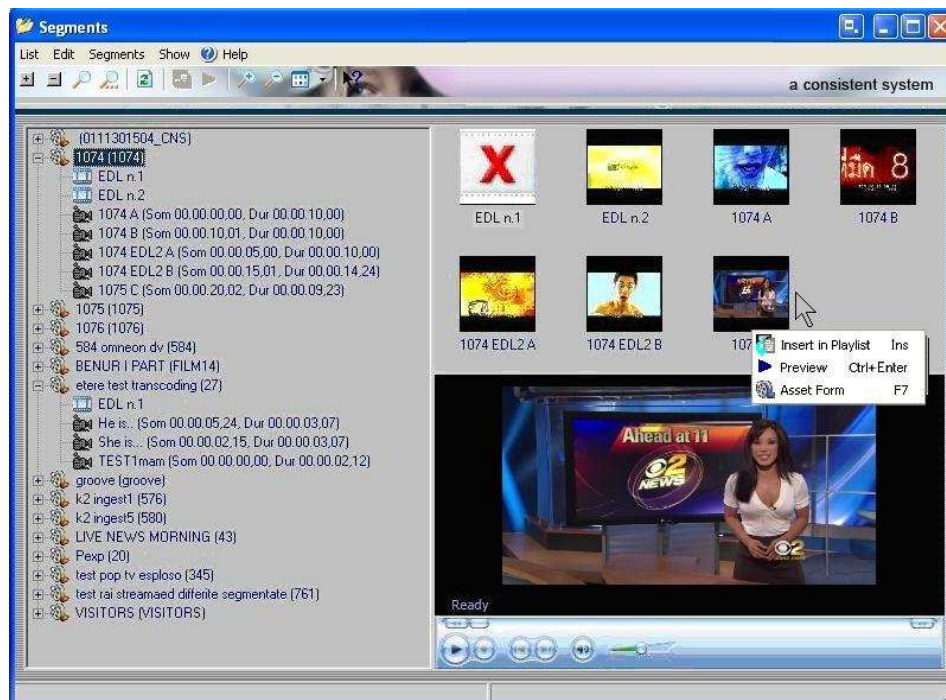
Segments

List Edit Segments Show Help

a consistent system

(0111301504_CNS)
1074 (1074)
EDL n.1
EDL n.2
1074 A (Som 00.00.00,00, Dur 00.00.10,00)
1074 B (Som 00.00.10,01, Dur 00.00.10,00)
1074 EDL2 A (Som 00.00.05,00, Dur 00.00.10,00)
1074 EDL2 B (Som 00.00.15,01, Dur 00.00.14,24)
1075 C (Som 00.00.20,02, Dur 00.00.09,23)
1075 (1075)
1076 (1076)
584 omneon dv (584)
BENUR I PART (FILM14)
etere test transcoding (27)
EDL n.1
He is.. (Som 00.00.05,24, Dur 00.00.03,07)
She is... (Som 00.00.02,15, Dur 00.00.03,07)
TEST1mam (Som 00.00.00,00, Dur 00.00.02,12)
groove (groove)
k2 ingest1 (576)
k2 ingest5 (580)
LIVE NEWS MORNING (43)
Pexp (20)
test pop tv esploso (345)
test rai streamaed differite segmentate (761)
VISITORS (VISITORS)

EDL n.1
EDL n.2
1074 A
1074 B
1074 EDL2 A
1074 EDL2 B
107

Insert in Playlist Ins
Preview Ctrl+Enter
Asset Form F7

Ahead at 11
2 NEWS
2

Ready